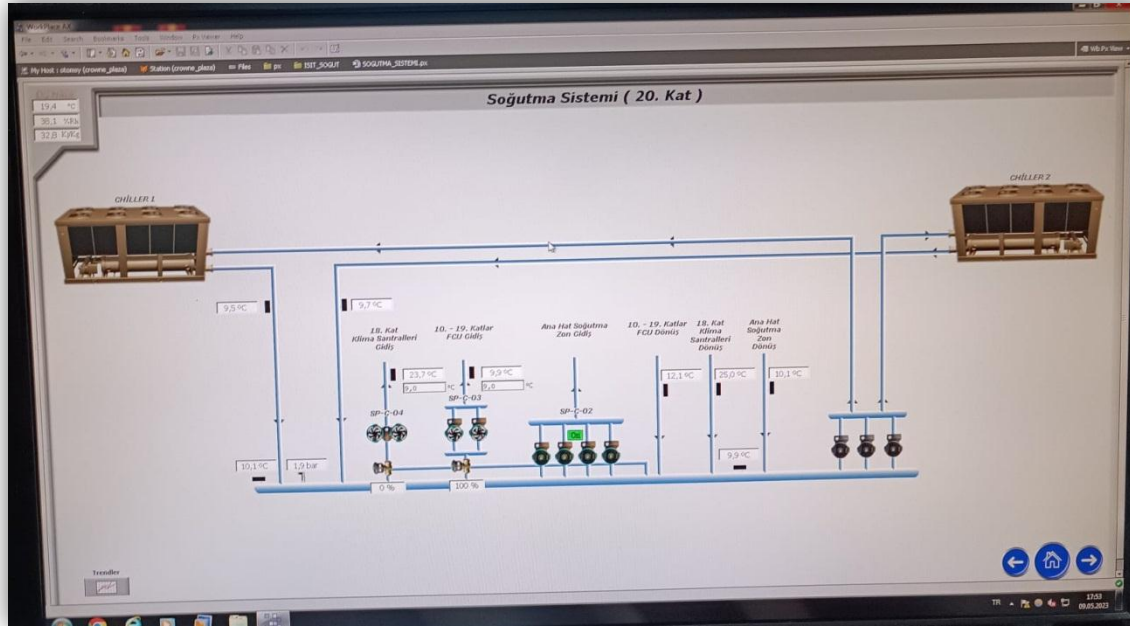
WorkPlace Pro
File Edit Search Bookmarks Tools Window Px Viewer Help
My Host : otassy (crowne_plaza) Station (crowne_plaza) Files px ISIT_SOGUT SOGUTMA_SISTEMI.px
Px Viewer

19,4 °C
38,1 %Rh
32,8 KJ/Kg

Soğutma Sistemi ( 20. Kat )

CHİLLER 1
CHİLLER 2

9,5 °C
9,7 °C

18. Kat Klima Santralleri Gidiş
10. - 19. Katlar FCU Gidiş
Ana Hat Soğutma Zon Gidiş
10. - 19. Katlar FCU Dönüş
18. Kat Klima Santralleri Dönüş
Ana Hat Soğutma Zon Dönüş

23,7 °C
9,0 °C
9,9 °C
9,0 °C
12,1 °C
25,0 °C
10,1 °C

SP-Ç-04
SP-Ç-03
SP-Ç-02
On

10,1 °C
1,9 bar
9,9 °C
0 %
100 %

Trendler

TR 17:53 09.05.2023